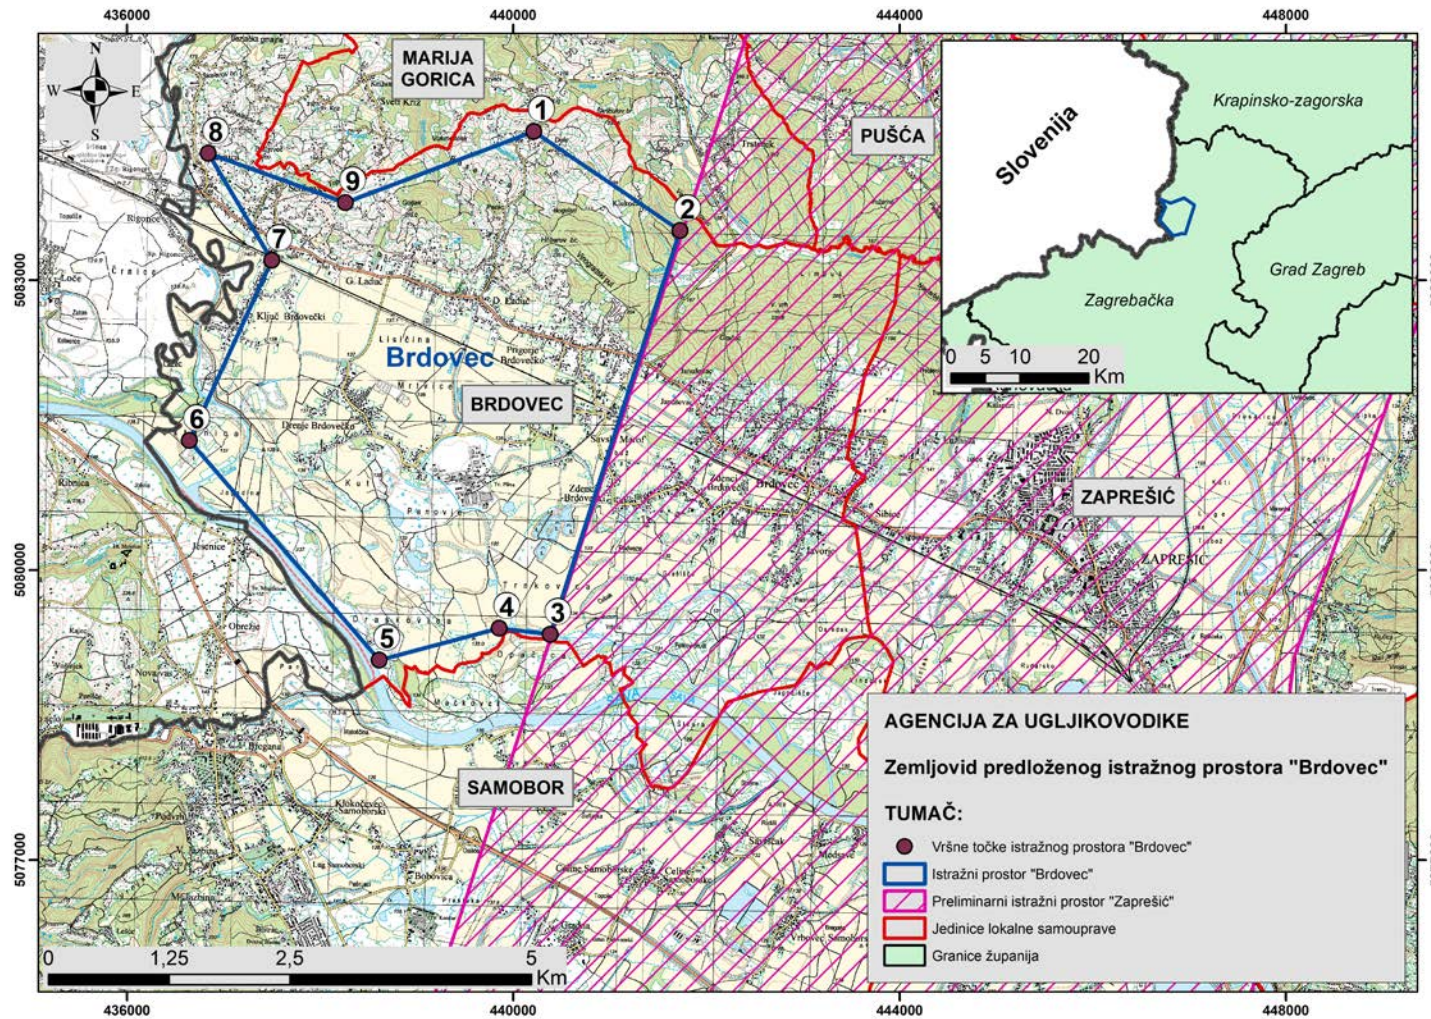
436000
440000
444000
448000

N
W
E
S

MARIJA GORICA

PUŠĆA

1
2
3
4
5
6
7
8
9

Brdovec

BRDOVEC

ZAPREŠIĆ

SAMOBOR

5083000
5080000
5077000

Slovenija
Krapinsko-zagorska
Grad Zagreb
Zagrebačka

0 5 10 20
Km

0 1,25 2,5 5
Km

AGENCIJA ZA UGLJIKOVODIKE

Zemljovid predloženog istražnog prostora "Brdovec"

TUMAČ:

Vršne točke istražnog prostora "Brdovec"
Istražni prostor "Brdovec"
Preliminarni istražni prostor "Zaprešić"
Jedinice lokalne samouprave
Granice županija

436000
440000
444000
448000